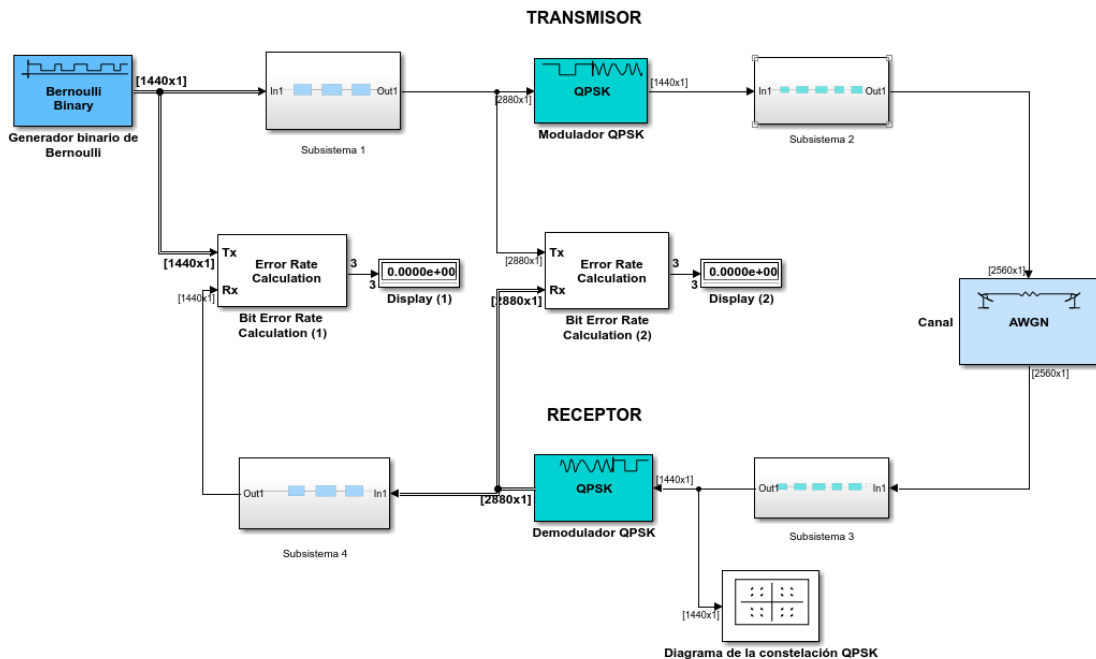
TRANSMISOR

Bernoulli Binary

Generador binario de Bernoulli

[1440x1]

In1 Out1

Subsistema 1

[2880x1]

QPSK

Modulador QPSK

[1440x1]

In1 Out1

Subsistema 2

Tx
Rx
Error Rate Calculation

[1440x1]

[1440x1]

3

3

0.0000e+00

Display (1)

Bit Error Rate Calculation (1)

[2880x1]

Tx
Rx
Error Rate Calculation

[2880x1]

3

3

0.0000e+00

Display (2)

Bit Error Rate Calculation (2)

[2560x1]

Canal

AWGN

[2560x1]

RECEPTOR

Out1 In1

Subsistema 4

[2880x1]

QPSK

Demodulador QPSK

[1440x1]

Out1 In1

Subsistema 3

[1440x1]

Diagrama de la constelación QPSK